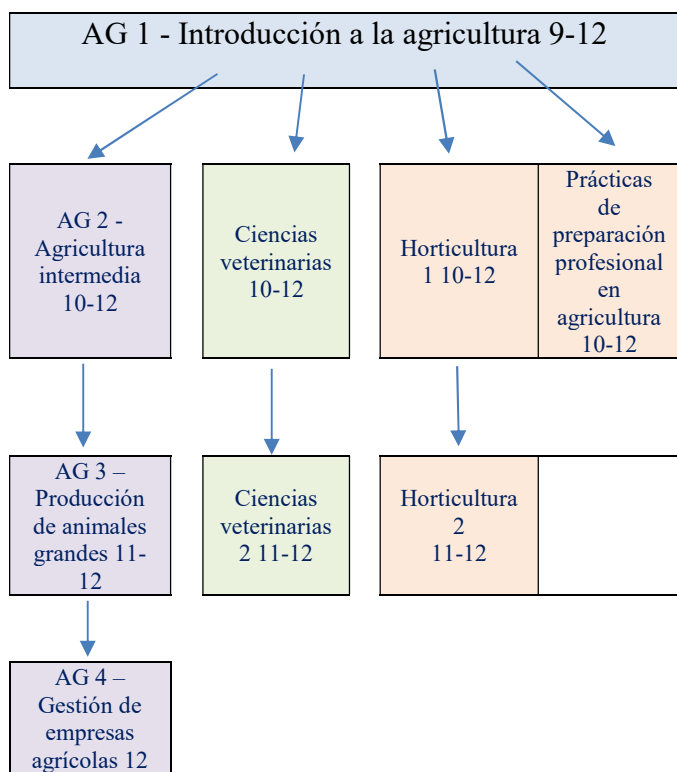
AG 1 - Introducción a la agricultura 9-12

AG 2 - Agricultura intermedia 10-12

Ciencias veterinarias 10-12

Horticultura 1 10-12

Prácticas de preparación profesional en agricultura 10-12

AG 3 – Producción de animales grandes 11-12

Ciencias veterinarias 2 11-12

Horticultura 2 11-12

AG 4 – Gestión de empresas agrícolas 12